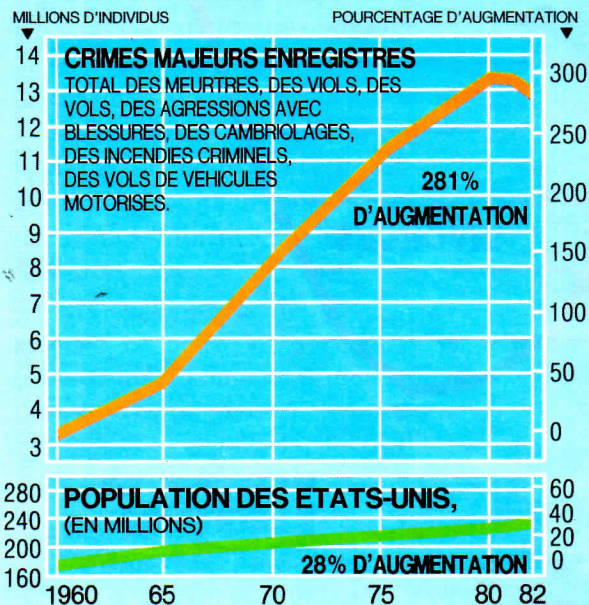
MILLIONS D'INDIVIDUS

POURCENTAGE D'AUGMENTATION

CRIMES MAJEURS ENREGISTRES

TOTAL DES MEURTRES, DES VIOLS, DES VOLS, DES AGRESSIONS AVEC BLESSURES, DES CAMBRIOLAGES, DES INCENDIES CRIMINELS, DES VOLS DE VEHICULES MOTORISES.

281% D'AUGMENTATION

14
13
12
11
10
9
8
7
6
5
4
3

300
250
200
150
100
50
0

POPULATION DES ETATS-UNIS, (EN MILLIONS)

28% D'AUGMENTATION

280
240
200
160

60
40
20
0

1960 65 70 75 80 82